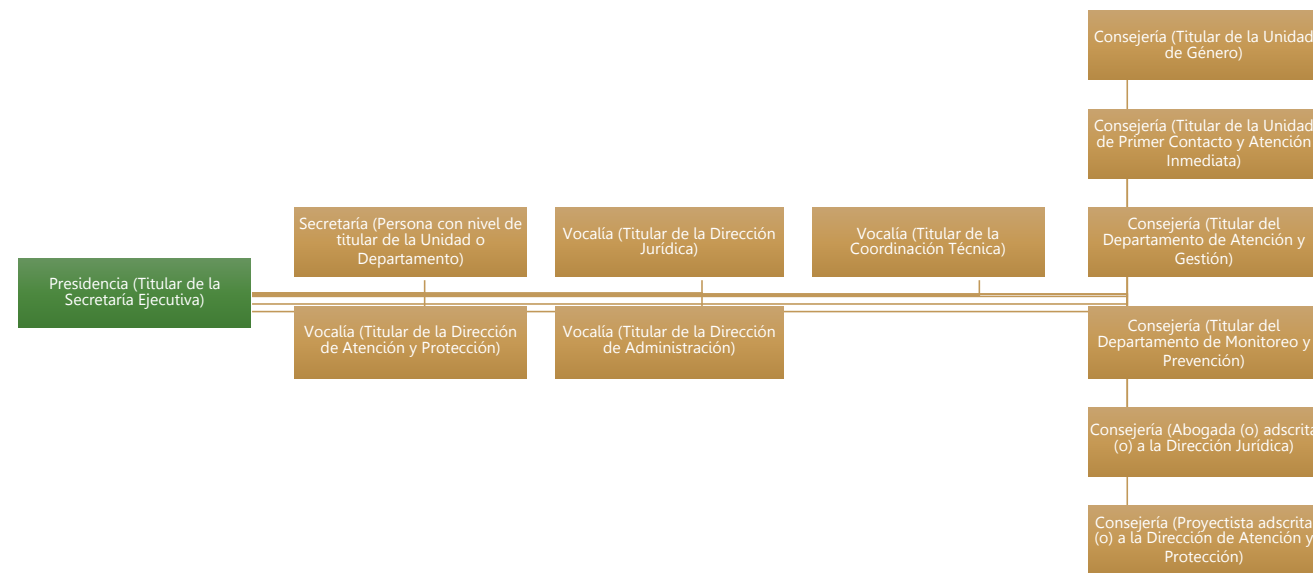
Consejería (Titular de la Unidad de Género)

Consejería (Titular de la Unidad de Primer Contacto y Atención Inmediata)

Presidencia (Titular de la Secretaría Ejecutiva)

Secretaría (Persona con nivel de titular de la Unidad o Departamento)

Vocalía (Titular de la Dirección Jurídica)

Vocalía (Titular de la Coordinación Técnica)

Consejería (Titular del Departamento de Atención y Gestión)

Vocalía (Titular de la Dirección de Atención y Protección)

Vocalía (Titular de la Dirección de Administración)

Consejería (Titular del Departamento de Monitoreo y Prevención)

Consejería (Abogada (o) adscrita (o) a la Dirección Jurídica)

Consejería (Proyectista adscrita (o) a la Dirección de Atención y Protección)